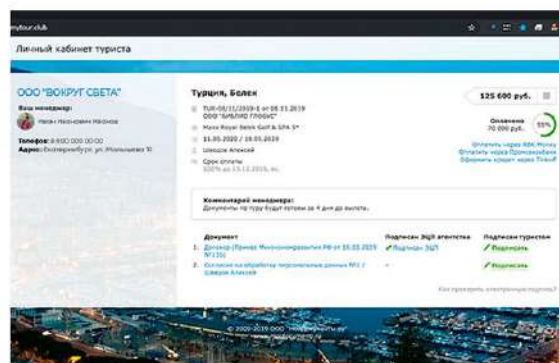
mytour.club

Личный кабинет туриста

ООО "ВОКРУГ СВЕТА"

Ваш менеджер:
Иван Иванович Иванов

Телефон: 8 800 000 00 00
Адрес: Екатеринбург, ул. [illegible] 10

Турция, Белек

TUR-08/11/2019-1 от 08.11.2019
ООО "БИБЛИО ГЛОБУС"
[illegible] Royal Belek Golf & SPA 5*
11.05.2020 / 18.05.2020
Шевцов Алексей
Срок оплаты
100% до 15.12.2019, вс.

125 600 руб.

Оплачено
70 000 руб.

55%

Оплатить через ЯБК Money
Оплатить через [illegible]
Оформить кредит через Tinkoff

Комментарий менеджера:
Документы по туру будут готовы за 4 дня до вылета.

| Документ | Подписан ЭЦП агентства | Подписан туристом |
|---|---|---|
| 1. Договор (Приказ Минэкономразвития РФ от 10.03.2019 №135) | Подписан ЭЦП | Подписать |
| 2. Согласие на обработку персональных данных №1 / Шевцов Алексей | - | Подписать |

Как проверить электронную подпись?

© 2005-2019 ООО "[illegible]"
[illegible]